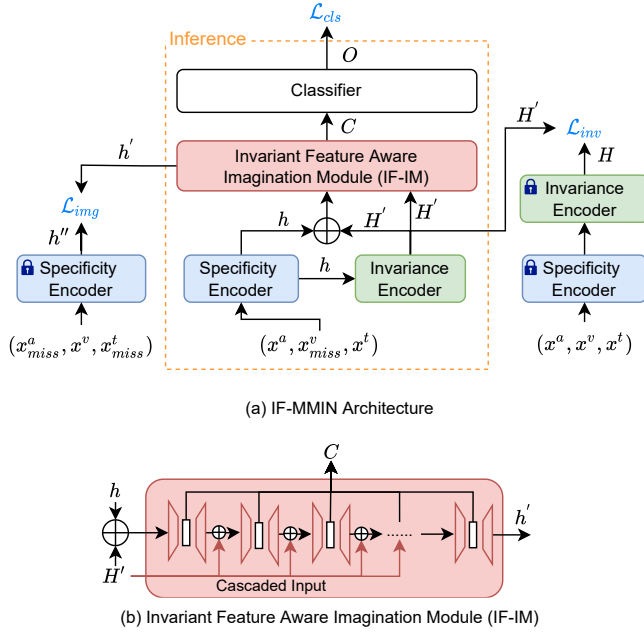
$\mathcal{L}_{cls}$

Inference

$O$

Classifier

$C$

$H'$

$\mathcal{L}_{inv}$

$h'$

Invariant Feature Aware Imagination Module (IF-IM)

$H$

$\mathcal{L}_{img}$

Invariance Encoder

$h''$

$h$

$H'$

$H'$

Specificity Encoder

Specificity Encoder

$h$

Invariance Encoder

Specificity Encoder

$(x^a_{miss}, x^v, x^t_{miss})$

$(x^a, x^v_{miss}, x^t)$

$(x^a, x^v, x^t)$

(a) IF-MMIN Architecture

$C$

$h$

$h'$

$H'$

Cascaded Input

......

(b) Invariant Feature Aware Imagination Module (IF-IM)